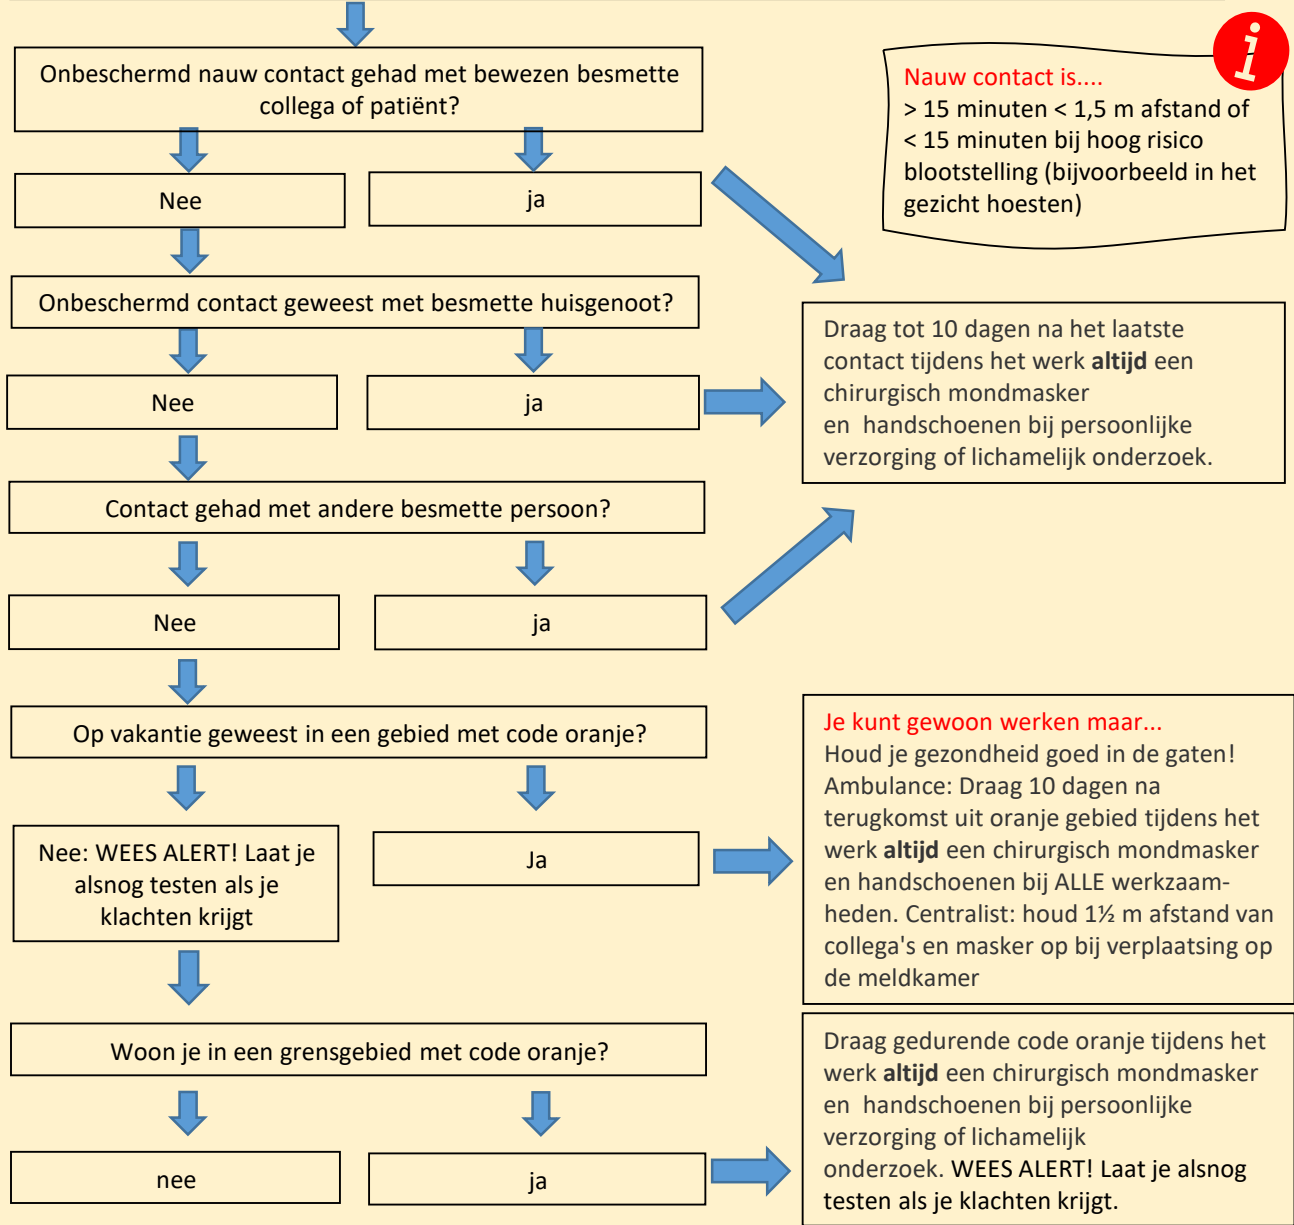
Onbeschermd nauw contact gehad met bewezen besmette collega of patiënt?

Nee

ja

Nauw contact is....
> 15 minuten < 1,5 m afstand of < 15 minuten bij hoog risico blootstelling (bijvoorbeeld in het gezicht hoesten)

Onbeschermd contact geweest met besmette huisgenoot?

Nee

ja

Draag tot 10 dagen na het laatste contact tijdens het werk **altijd** een chirurgisch mondmasker en handschoenen bij persoonlijke verzorging of lichamelijk onderzoek.

Contact gehad met andere besmette persoon?

Nee

ja

Op vakantie geweest in een gebied met code oranje?

Nee: WEES ALERT! Laat je alsnog testen als je klachten krijgt

Ja

Je kunt gewoon werken maar...
Houd je gezondheid goed in de gaten! Ambulance: Draag 10 dagen na terugkomst uit oranje gebied tijdens het werk **altijd** een chirurgisch mondmasker en handschoenen bij ALLE werkzaamheden. Centralist: houd 1½ m afstand van collega's en masker op bij verplaatsing op de meldkamer

Woon je in een grensgebied met code oranje?

nee

ja

Draag gedurende code oranje tijdens het werk **altijd** een chirurgisch mondmasker en handschoenen bij persoonlijke verzorging of lichamelijk onderzoek. WEES ALERT! Laat je alsnog testen als je klachten krijgt.